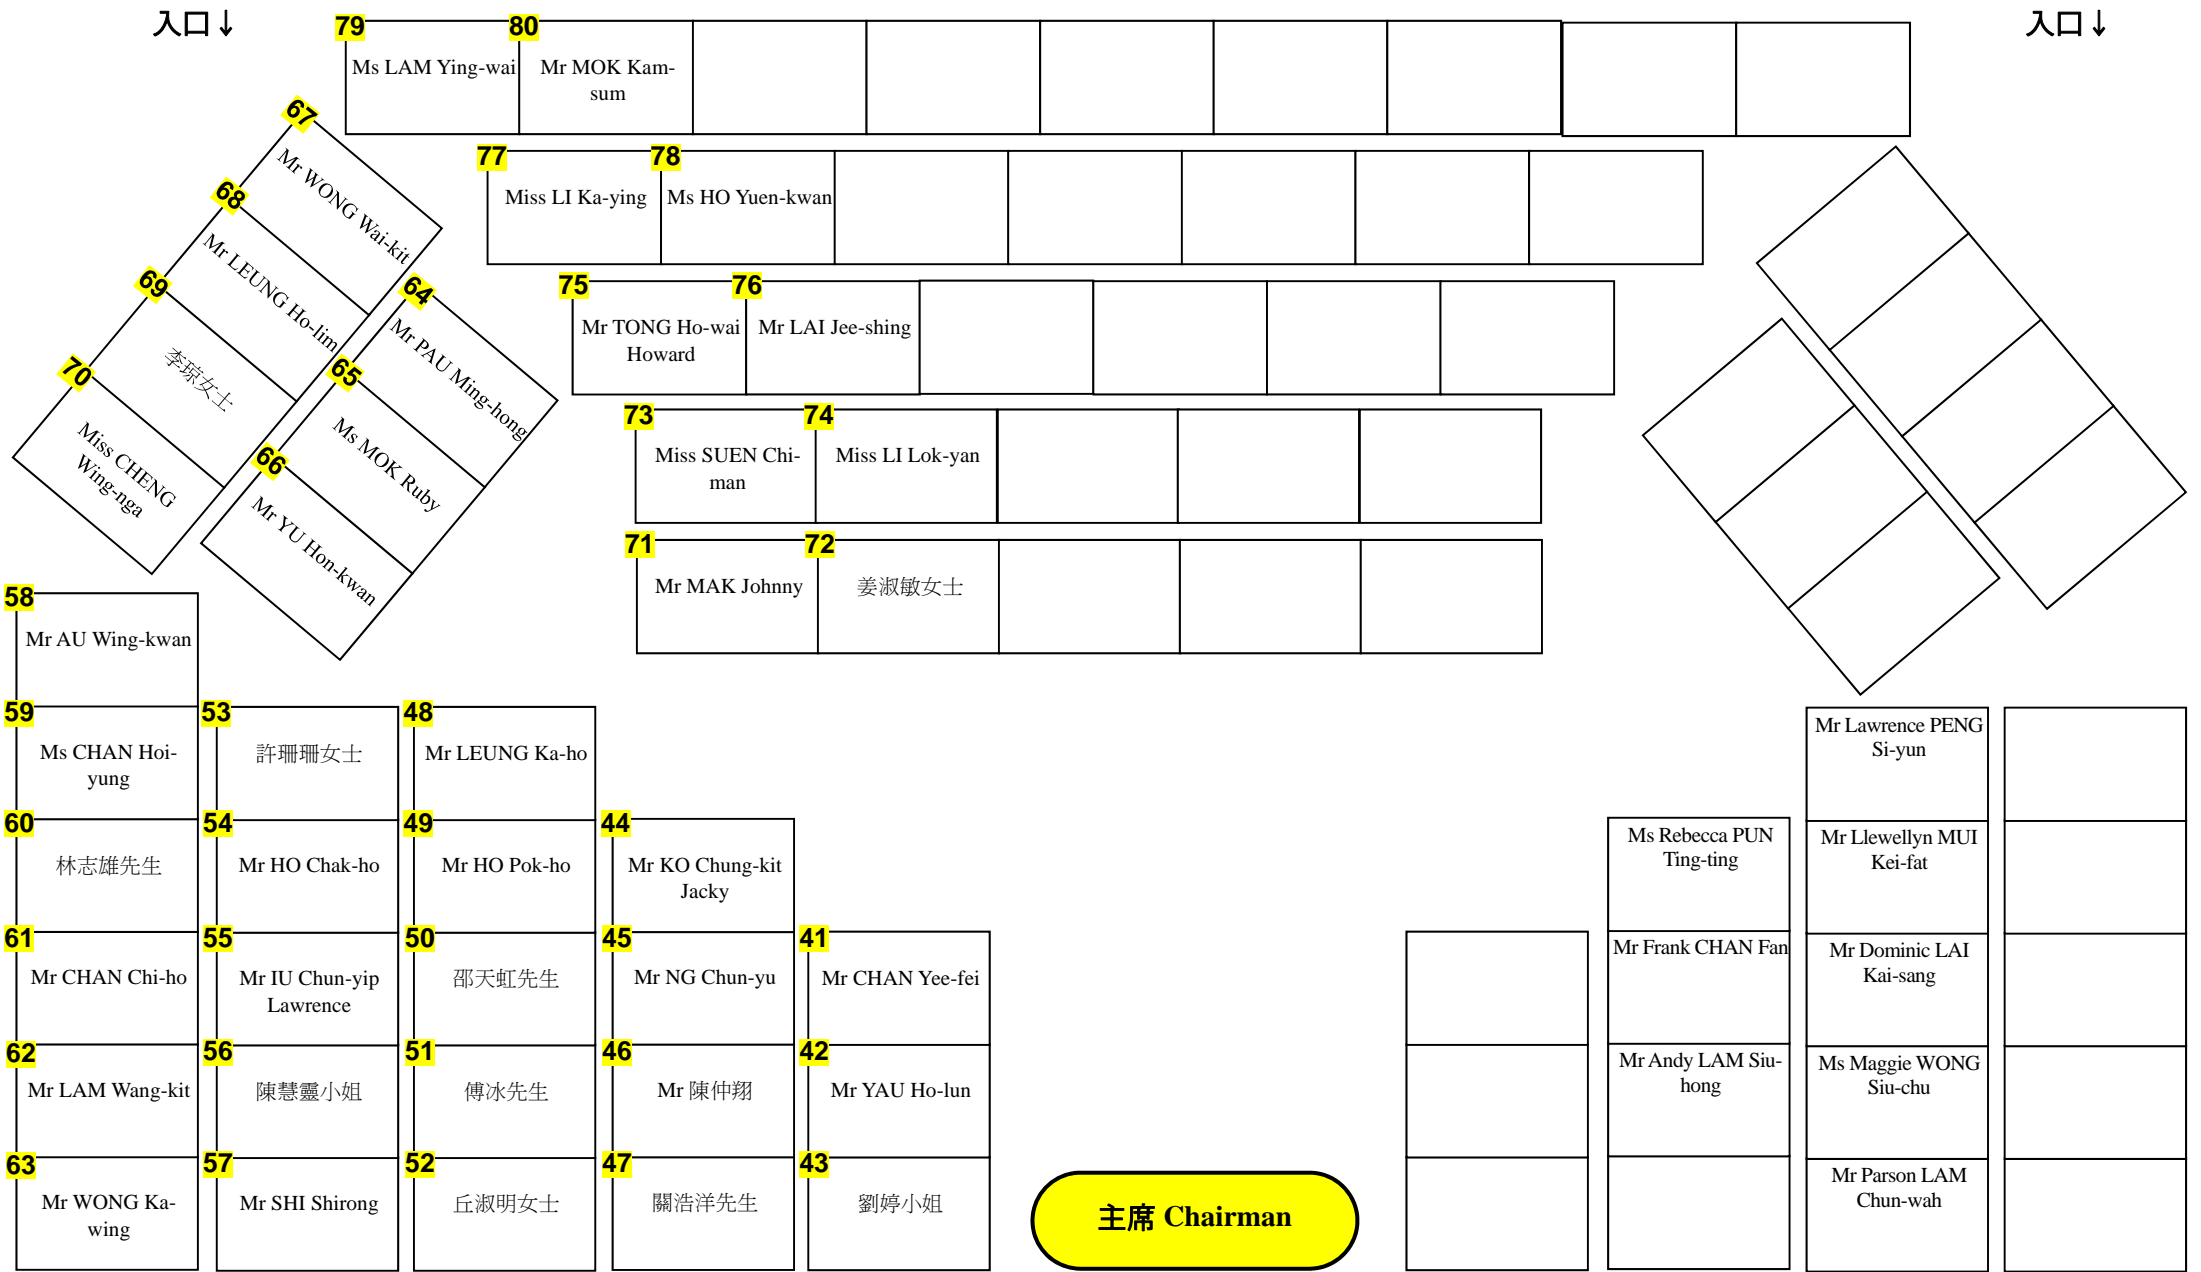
入口↓

79 Ms LAM Ying-wai
80 Mr MOK Kam-sum

入口↓

77 Miss LI Ka-ying
78 Ms HO Yuen-kwan

67 Mr WONG Wai-kit
68 Mr LEUNG Ho-lim
69 李琼女士
70 Miss CHENG Wing-nga
64 Mr PAU Ming-hong
65 Ms MOK Ruby
66 Mr YU Hon-kwan

75 Mr TONG Ho-wai Howard
76 Mr LAI Jee-shing

73 Miss SUEN Chi-man
74 Miss LI Lok-yan

71 Mr MAK Johnny
72 姜淑敏女士

58 Mr AU Wing-kwan
59 Ms CHAN Hoi-yung
60 林志雄先生
61 Mr CHAN Chi-ho
62 Mr LAM Wang-kit
63 Mr WONG Ka-wing

53 許珊珊女士
54 Mr HO Chak-ho
55 Mr IU Chun-yip Lawrence
56 陳慧靈小姐
57 Mr SHI Shirong

48 Mr LEUNG Ka-ho
49 Mr HO Pok-ho
50 邵天虹先生
51 傅冰先生
52 丘淑明女士

44 Mr KO Chung-kit Jacky
45 Mr NG Chun-yu
46 Mr 陳仲翔
47 關浩洋先生

41 Mr CHAN Yee-fei
42 Mr YAU Ho-lun
43 劉婷小姐

主席 Chairman

Ms Rebecca PUN Ting-ting
Mr Frank CHAN Fan
Mr Andy LAM Siu-hong

Mr Lawrence PENG Si-yun
Mr Llewellyn MUI Kei-fat
Mr Dominic LAI Kai-sang
Ms Maggie WONG Siu-chu
Mr Parson LAM Chun-wah